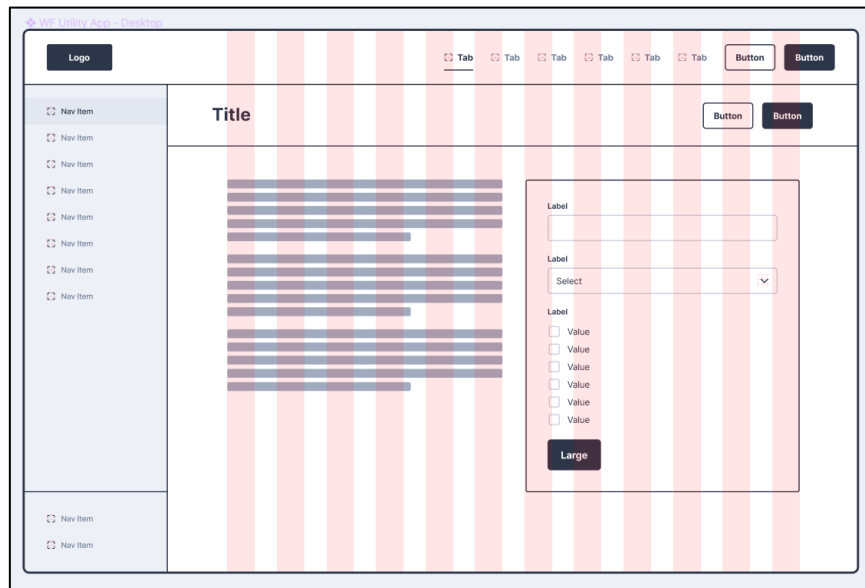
WF Utility App - Desktop

Logo

Tab Tab Tab Tab Tab Tab Button Button

Nav Item
Nav Item
Nav Item
Nav Item
Nav Item
Nav Item
Nav Item
Nav Item

Title

Button Button

Label

Label
Select

Label
Value
Value
Value
Value
Value
Value

Large

Nav Item
Nav Item